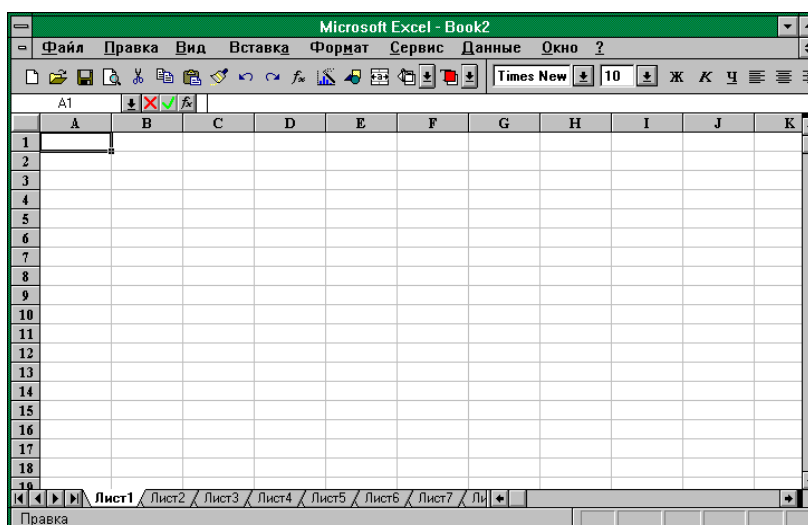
Microsoft Excel - Book2

Файл Правка Вид Вставка Формат Сервис Данные Окно ?

Times New 10 Ж К Ч

A1

| | A | B | C | D | E | F | G | H | I | J | K |
|---|---|---|---|---|---|---|---|---|---|---|---|
| 1 | | | | | | | | | | | |
| 2 | | | | | | | | | | | |
| 3 | | | | | | | | | | | |
| 4 | | | | | | | | | | | |
| 5 | | | | | | | | | | | |
| 6 | | | | | | | | | | | |
| 7 | | | | | | | | | | | |
| 8 | | | | | | | | | | | |
| 9 | | | | | | | | | | | |
| 10 | | | | | | | | | | | |
| 11 | | | | | | | | | | | |
| 12 | | | | | | | | | | | |
| 13 | | | | | | | | | | | |
| 14 | | | | | | | | | | | |
| 15 | | | | | | | | | | | |
| 16 | | | | | | | | | | | |
| 17 | | | | | | | | | | | |
| 18 | | | | | | | | | | | |
| 19 | | | | | | | | | | | |

Лист1 Лист2 Лист3 Лист4 Лист5 Лист6 Лист7 Ли

Правка